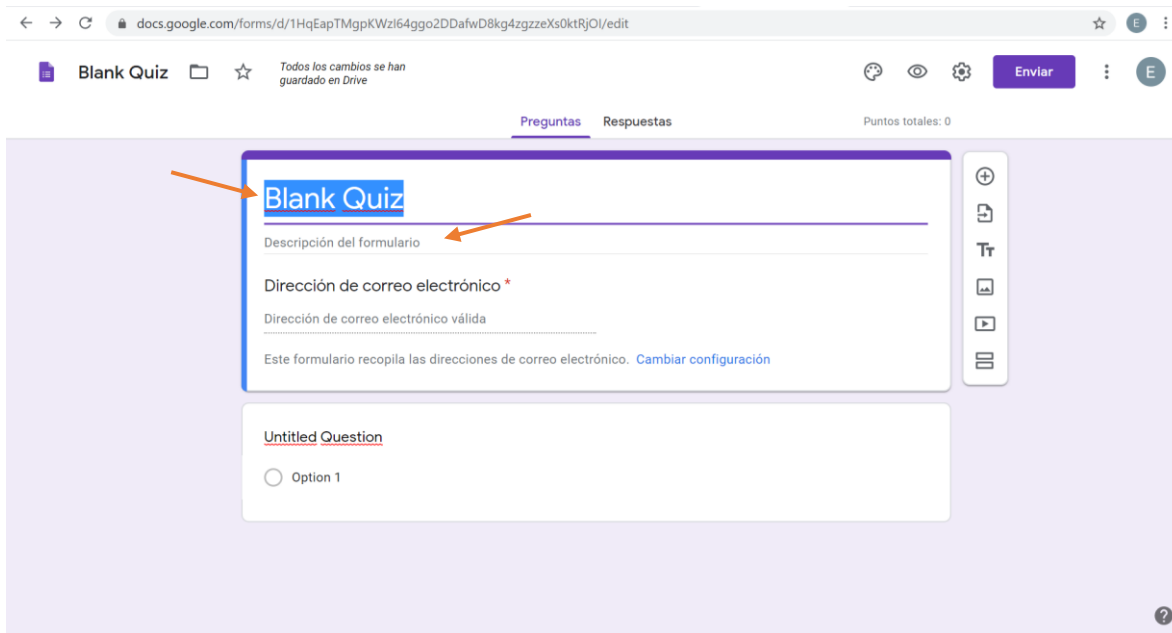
docs.google.com/forms/d/1HqEapTMgpKWzl64ggo2DDafwD8kg4zgzzeXs0ktRjOI/edit

E

Blank Quiz

Todos los cambios se han guardado en Drive

Enviar

E

Preguntas Respuestas

Puntos totales: 0

Blank Quiz

Descripción del formulario

Dirección de correo electrónico *

Dirección de correo electrónico válida

Este formulario recopila las direcciones de correo electrónico. Cambiar configuración

Tт

Untitled Question

Option 1

?